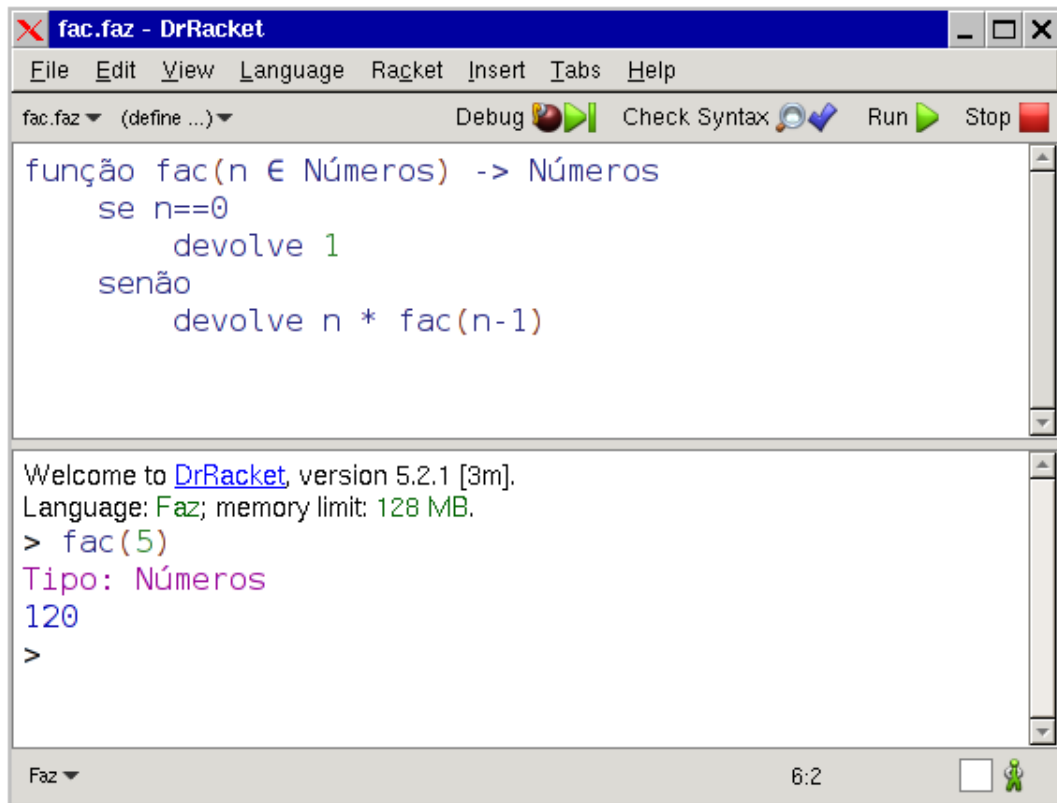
fac.faz - DrRacket

File Edit View Language Racket Insert Tabs Help

fac.faz (define ...) Debug Check Syntax Run Stop

função fac(n ∈ Números) -> Números
    se n==0
        devolve 1
    senão
        devolve n * fac(n-1)

Welcome to DrRacket, version 5.2.1 [3m].
Language: Faz; memory limit: 128 MB.
> fac(5)
Tipo: Números
120
>

Faz 6:2